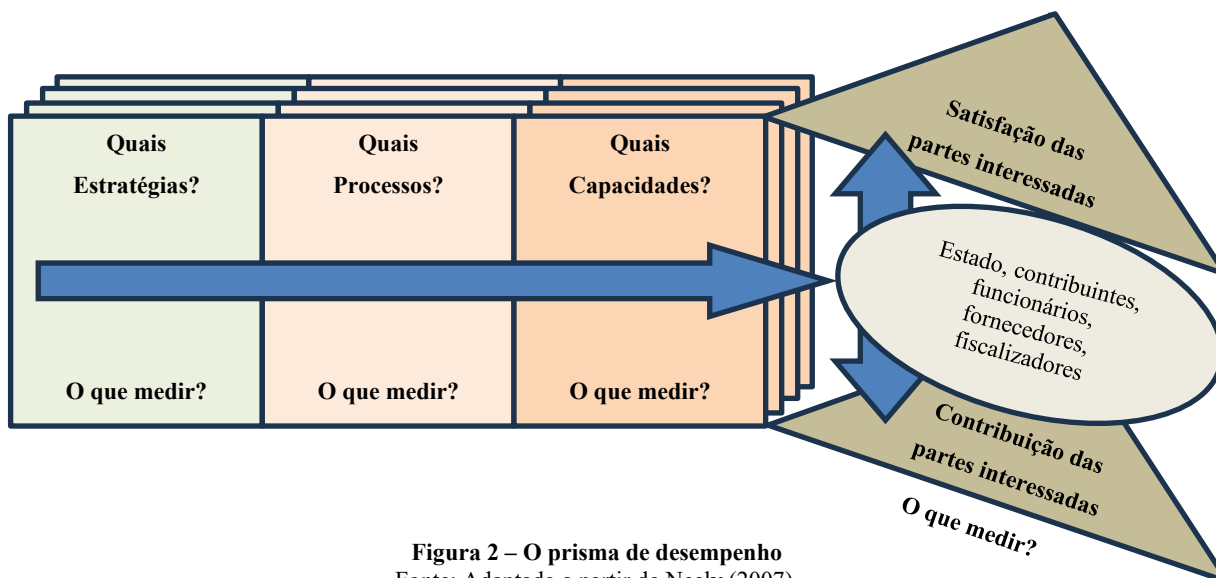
Quais Estratégias?

O que medir?

Quais Processos?

O que medir?

Quais Capacidades?

O que medir?

Satisfação das partes interessadas

Estado, contribuintes, funcionários, fornecedores, fiscalizadores

Contribuição das partes interessadas

O que medir?

Figura 2 – O prisma de desempenho

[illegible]